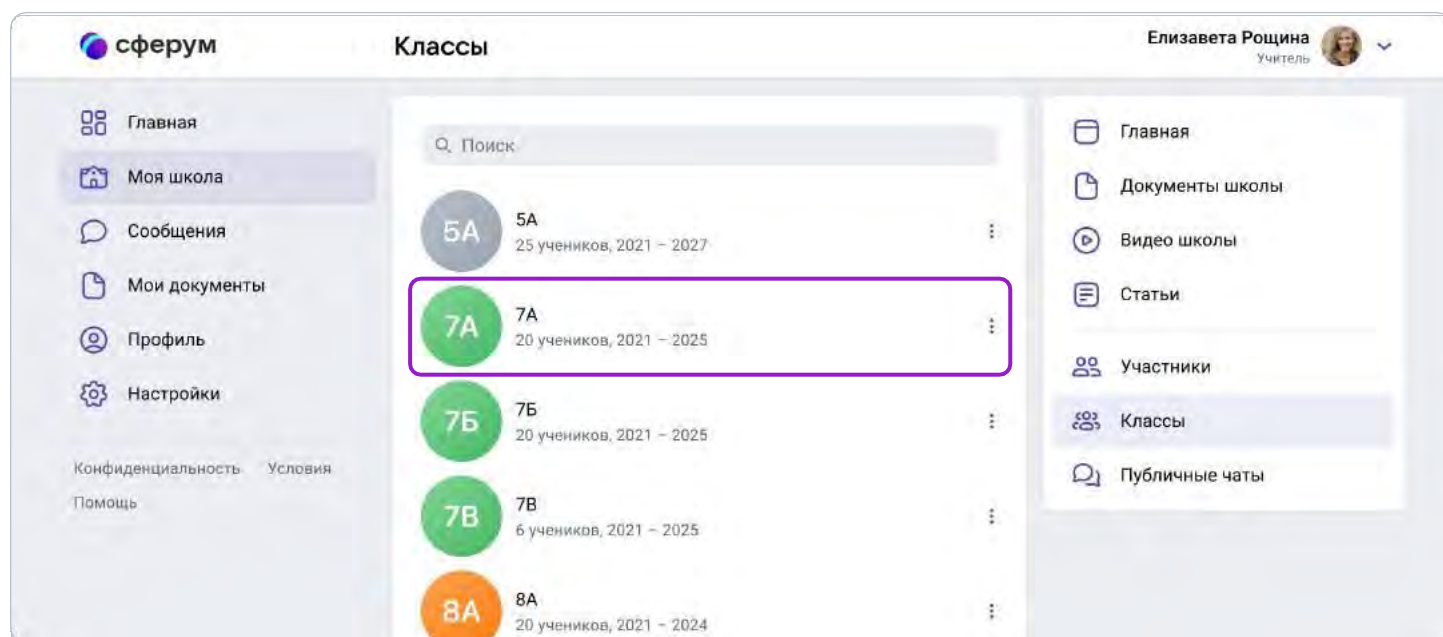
сферум

Классы

Елизавета Рощина
Учитель

Главная
Моя школа
Сообщения
Мои документы
Профиль
Настройки

Конфиденциальность Условия
Помощь

Поиск

5А
5А
25 учеников, 2021 – 2027

7А
7А
20 учеников, 2021 – 2025

7Б
7Б
20 учеников, 2021 – 2025

7В
7В
6 учеников, 2021 – 2025

8А
8А
20 учеников, 2021 – 2024

Главная
Документы школы
Видео школы
Статьи
Участники
Классы
Публичные чаты